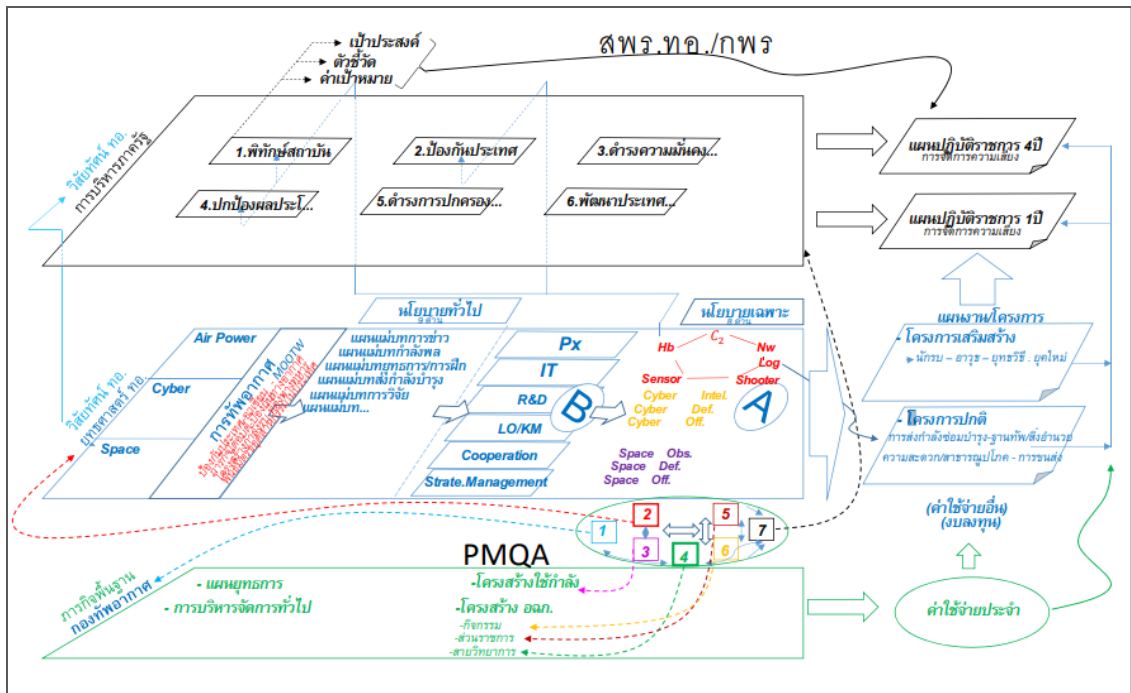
เป้าประสงค์
ตัวชี้วัด
ค่าเป้าหมาย

สพร.ทอ./กพร

วิสัยทัศน์ ทอ.
การบริหารภาครัฐ

1.พิทักษ์สถาบัน
2.ป้องกันประเทศ
3.ดำรงความมั่นคง...
4.ปกป้องผลประโ...
5.ดำรงการปกครอง...
6.พัฒนาประเทศ...

แผนปฏิบัติราชการ 4ปี
การจัดการความเสี่ยง

แผนปฏิบัติราชการ 1ปี
การจัดการความเสี่ยง

นโยบายทั่วไป
นโยบายเฉพาะ

วิสัยทัศน์ ทอ.
ยุทธศาสตร์ ทอ.

Air Power
Cyber
Space

การทัพอากาศ
MOOTW

แผนแม่บทการข่าว
แผนแม่บทกำลังพล
แผนแม่บทยุทธการ/การฝึก
แผนแม่บทส่งกำลังบำรุง
แผนแม่บทการวิจัย
แผนแม่บท...

Px
IT
R&D
LO/KM
Cooperation
Strate.Management

B

Hb
$C_2$
Nw
Log
Sensor
Shooter
Cyber Intel.
Cyber Def.
Cyber Off.

A

Space Obs.
Space Def.
Space Off.

แผนงานโครงการ
- โครงการเสริมสร้าง
นักรบ – อาวุธ – ยุทธวิธี . ยุคใหม่

- โครงการปกติ
การส่งกำลังซ่อมบำรุง-ฐานทัพ/สิ่งอำนวยความสะดวก/สาธารณูปโภค - การขนส่ง

(ค่าใช้จ่ายอื่น)
(งบลงทุน)

1
2
3
4
5
6
7

PMQA

ภารกิจพื้นฐาน
กองทัพอากาศ

- แผนยุทธการ
- การบริหารจัดการทั่วไป

-โครงสร้างใช้กำลัง
-โครงสร้าง อฉก.
-กิจกรรม
-ส่วนราชการ
-สายวิทยาการ

ค่าใช้จ่ายประจำ